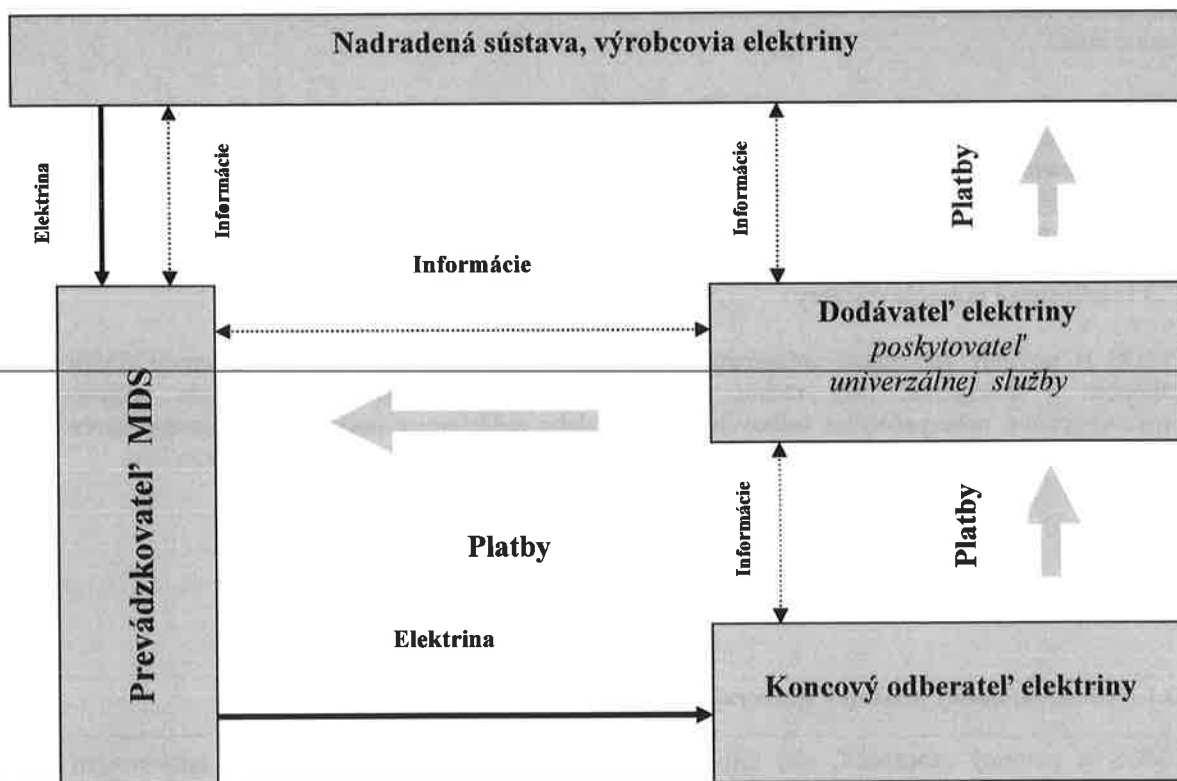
Nadradená sústava, výrobcovia elektriny

Elektrina

Informácie

Informácie

Platby

Informácie

Dodávateľ elektriny
poskytovateľ
univerzálnej služby

Prevádzkovateľ MDS

Informácie

Platby

Platby

Elektrina

Koncový odberateľ elektriny